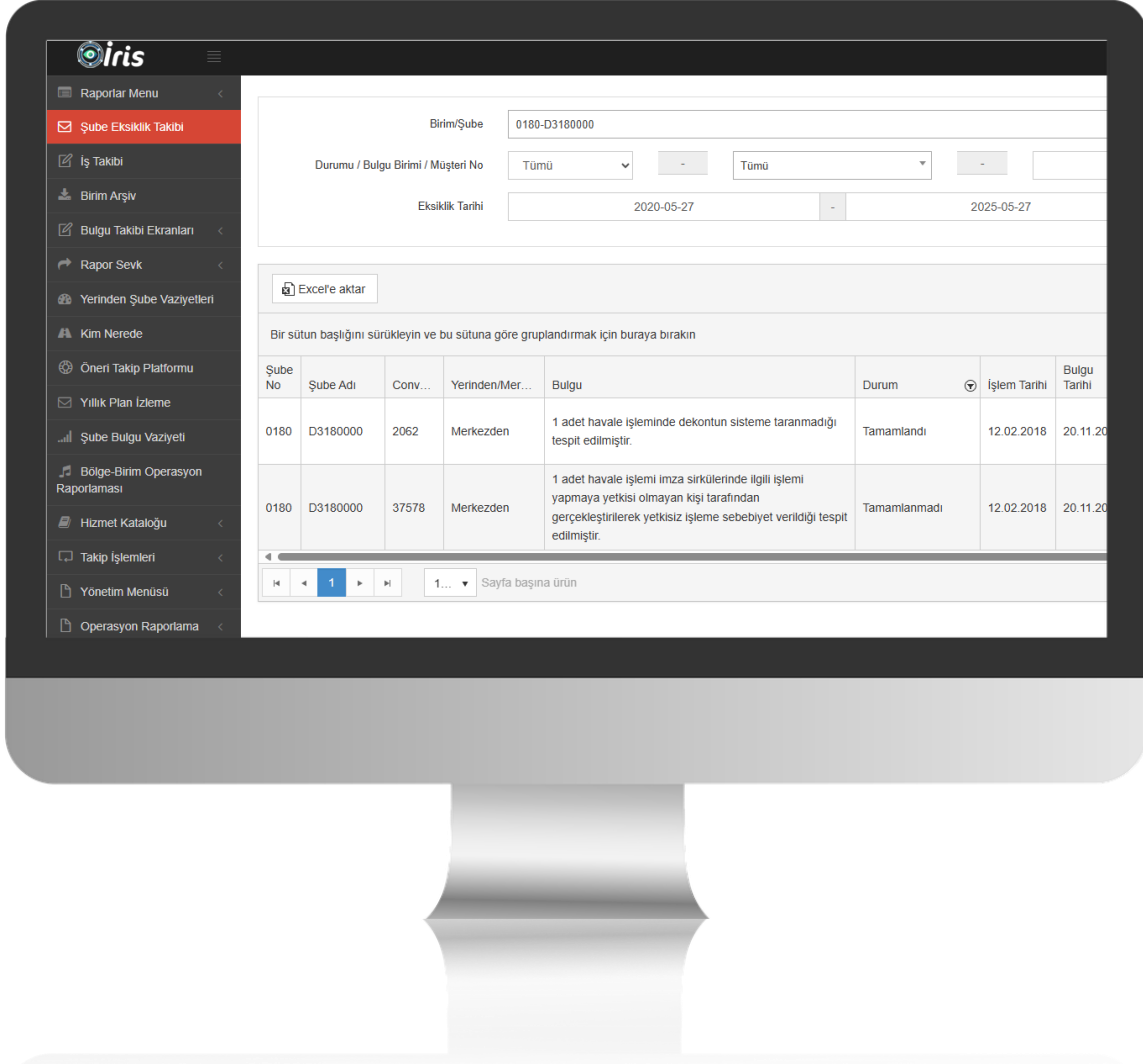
iris

Raporlar Menu
Şube Eksiklik Takibi
İş Takibi
Birim Arşiv
Bulgu Takibi Ekranları
Rapor Sevk
Yerinden Şube Vaziyetleri
Kim Nerede
Öneri Takip Platformu
Yıllık Plan İzleme
Şube Bulgu Vaziyeti
Bölge-Birim Operasyon Raporlaması
Hizmet Kataloğu
Takip İşlemleri
Yönetim Menüsü
Operasyon Raporlama

Birim/Şube 0180-D3180000
Durumu / Bulgu Birimi / Müşteri No Tümü - Tümü -
Eksiklik Tarihi 2020-05-27 - 2025-05-27

Excel'e aktar

Bir sütun başlığını sürükleyin ve bu sütuna göre gruplandırmak için buraya bırakın

| Şube No | Şube Adı | Conv... | Yerinden/Mer... | Bulgu | Durum | İşlem Tarihi | Bulgu Tarihi |
|---|---|---|---|---|---|---|---|
| 0180 | D3180000 | 2062 | Merkezden | 1 adet havale işleminde dekontun sisteme taranmadığı tespit edilmiştir. | Tamamlandı | 12.02.2018 | 20.11.20 |
| 0180 | D3180000 | 37578 | Merkezden | 1 adet havale işlemi imza sirkülerinde ilgili işlemi yapmaya yetkisi olmayan kişi tarafından gerçekleştirilerek yetkisiz işleme sebebiyet verildiği tespit edilmiştir. | Tamamlanmadı | 12.02.2018 | 20.11.20 |

1 1... Sayfa başına ürün